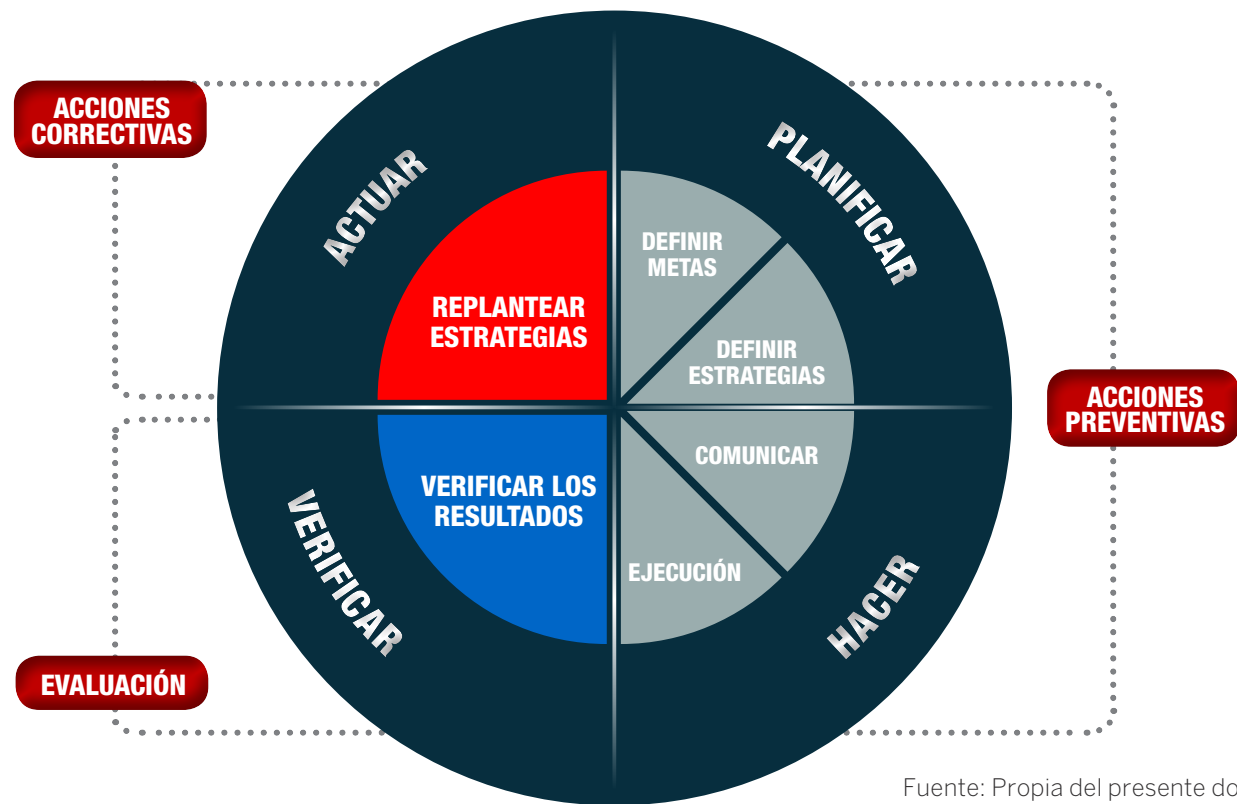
ACCIONES CORRECTIVAS

ACTUAR

PLANIFICAR

REPLANTEAR ESTRATEGIAS

DEFINIR METAS

DEFINIR ESTRATEGIAS

ACCIONES PREVENTIVAS

COMUNICAR

VERIFICAR LOS RESULTADOS

VERIFICAR

EJECUCIÓN

HACER

EVALUACIÓN

Fuente: Propia del presente do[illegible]